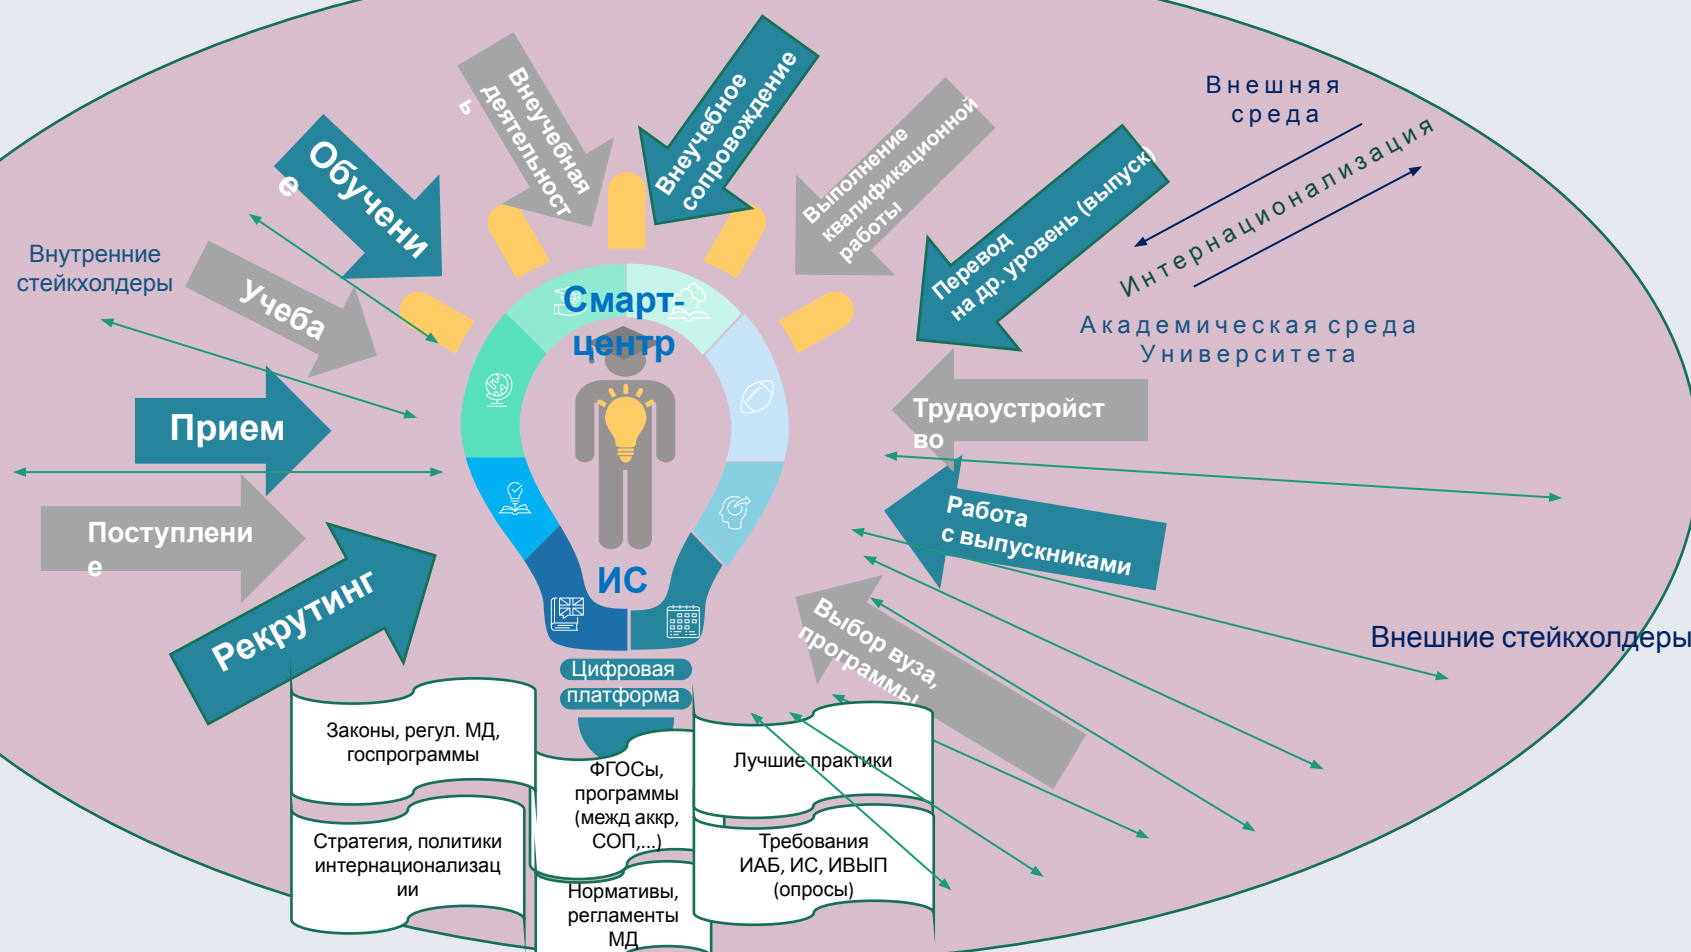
Внеучебная деятельность

Внеучебное сопровождение

Обучение

Выполнение квалификационной работы

Внешняя среда

Перевод на др. уровень (выпуск)

Интернационализация

Внутренние стейкхолдеры

Учеба

Смарт-центр

Академическая среда Университета

Прием

Трудоустройство

Работа с выпускниками

Поступление

ИС

Рекрутинг

Выбор вуза, программы

Внешние стейкхолдеры

Цифровая платформа

Законы, регул. МД, госпрограммы

ФГОСы, программы (межд аккр, СОП,...)

Лучшие практики

Стратегия, политики интернационализации

Требования ИАБ, ИС, ИВЫП (опросы)

Нормативы, регламенты МД